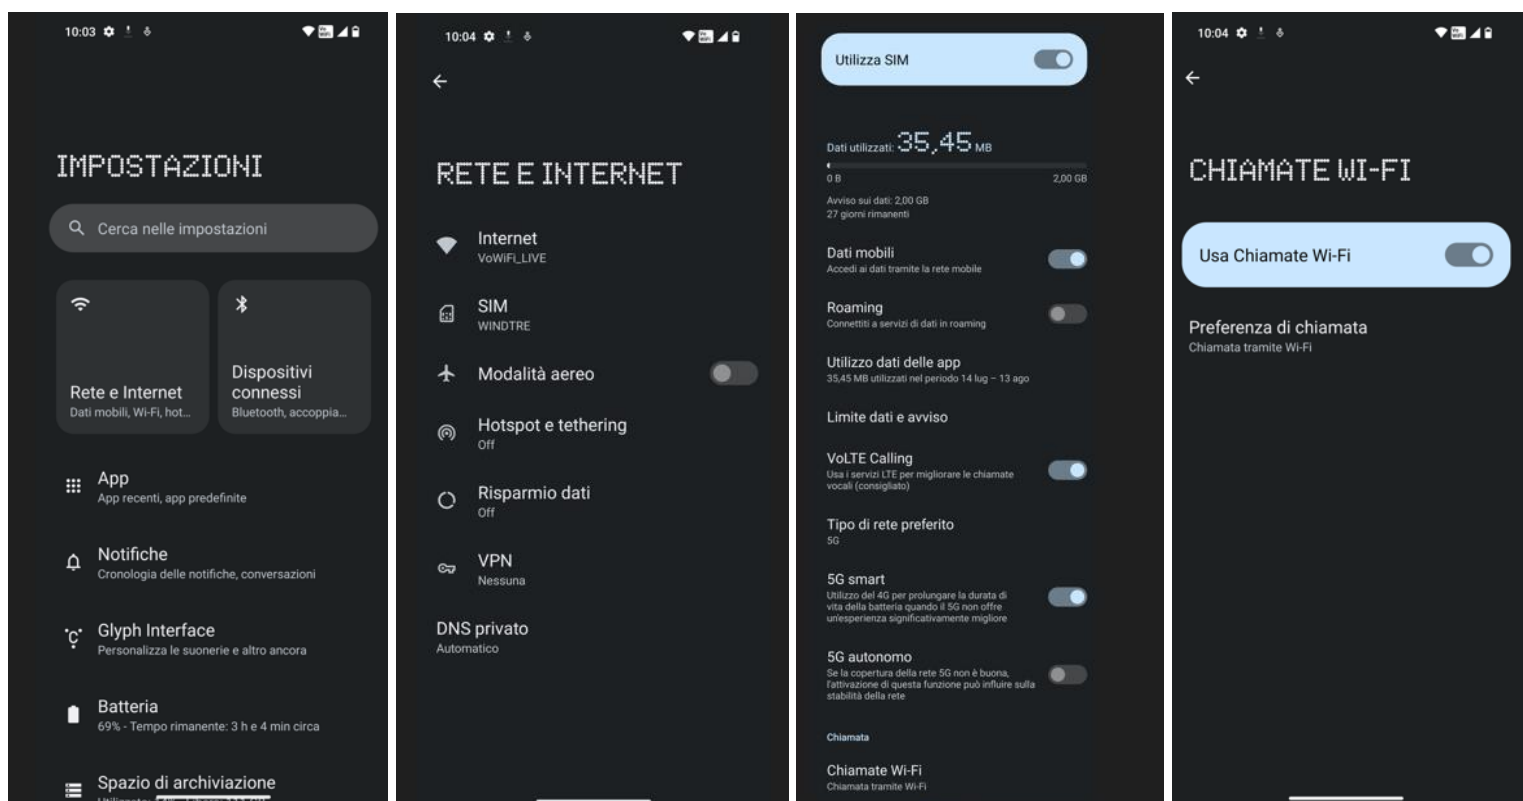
10:03

IMPOSTAZIONI

Cerca nelle impostazioni

Rete e Internet
Dati mobili, Wi-Fi, hot...

Dispositivi connessi
Bluetooth, accoppia...

App
App recenti, app predefinite

Notifiche
Cronologia delle notifiche, conversazioni

Glyph Interface
Personalizza le suonerie e altro ancora

Batteria
69% - Tempo rimanente: 3 h e 4 min circa

Spazio di archiviazione
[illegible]

10:04

RETE E INTERNET

Internet
VoWiFi_LIVE

SIM
WINDTRE

Modalità aereo

Hotspot e tethering
Off

Risparmio dati
Off

VPN
Nessuna

DNS privato
Automatico

Utilizza SIM

Dati utilizzati: 35,45 MB
0 B
2,00 GB
Avviso sui dati: 2,00 GB
27 giorni rimanenti

Dati mobili
Accedi ai dati tramite la rete mobile

Roaming
Connettiti a servizi di dati in roaming

Utilizzo dati delle app
35,45 MB utilizzati nel periodo 14 lug – 13 ago

Limite dati e avviso

VoLTE Calling
Usa i servizi LTE per migliorare le chiamate vocali (consigliato)

Tipo di rete preferito
5G

5G smart
Utilizzo del 4G per prolungare la durata di vita della batteria quando il 5G non offre un'esperienza significativamente migliore

5G autonomo
Se la copertura della rete 5G non è buona, l'attivazione di questa funzione può influire sulla stabilità della rete

Chiamata

Chiamate Wi-Fi
Chiamata tramite Wi-Fi

10:04

CHIAMATE WI-FI

Usa Chiamate Wi-Fi

Preferenza di chiamata
Chiamata tramite Wi-Fi